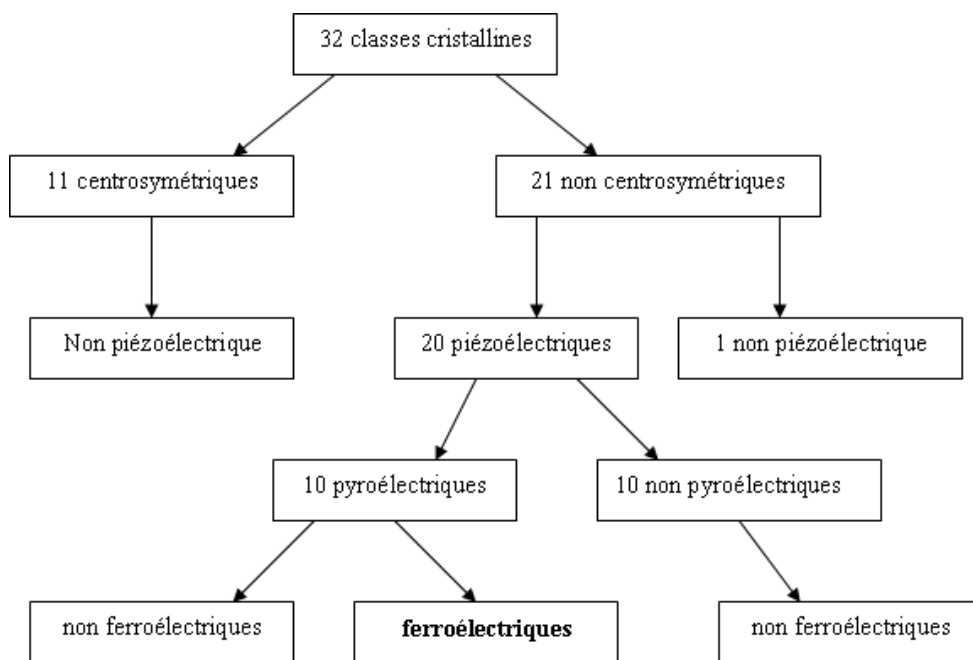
32 classes cristallines

11 centrosymétriques

21 non centrosymétriques

Non piézoélectrique

20 piézoélectriques

1 non piézoélectrique

10 pyroélectriques

10 non pyroélectriques

non ferroélectriques

**ferroélectriques**

non ferroélectriques